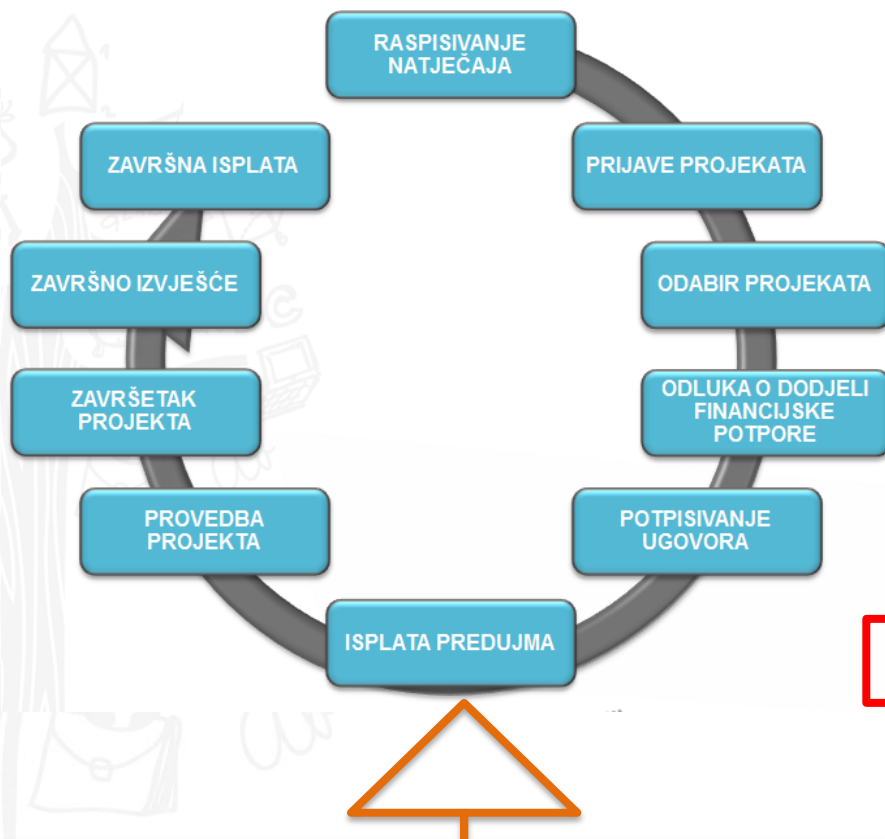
RASPISIVANJE NATJEČAJA

PRIJAVE PROJEKATA

ODABIR PROJEKATA

ODLUKA O DODJELI FINANCIJSKE POTPORE

POTPISIVANJE UGOVORA

ISPLATA PREDUJMA

PROVEDBA PROJEKTA

ZAVRŠETAK PROJEKTA

ZAVRŠNO IZVJEŠĆE

ZAVRŠNA ISPLATA